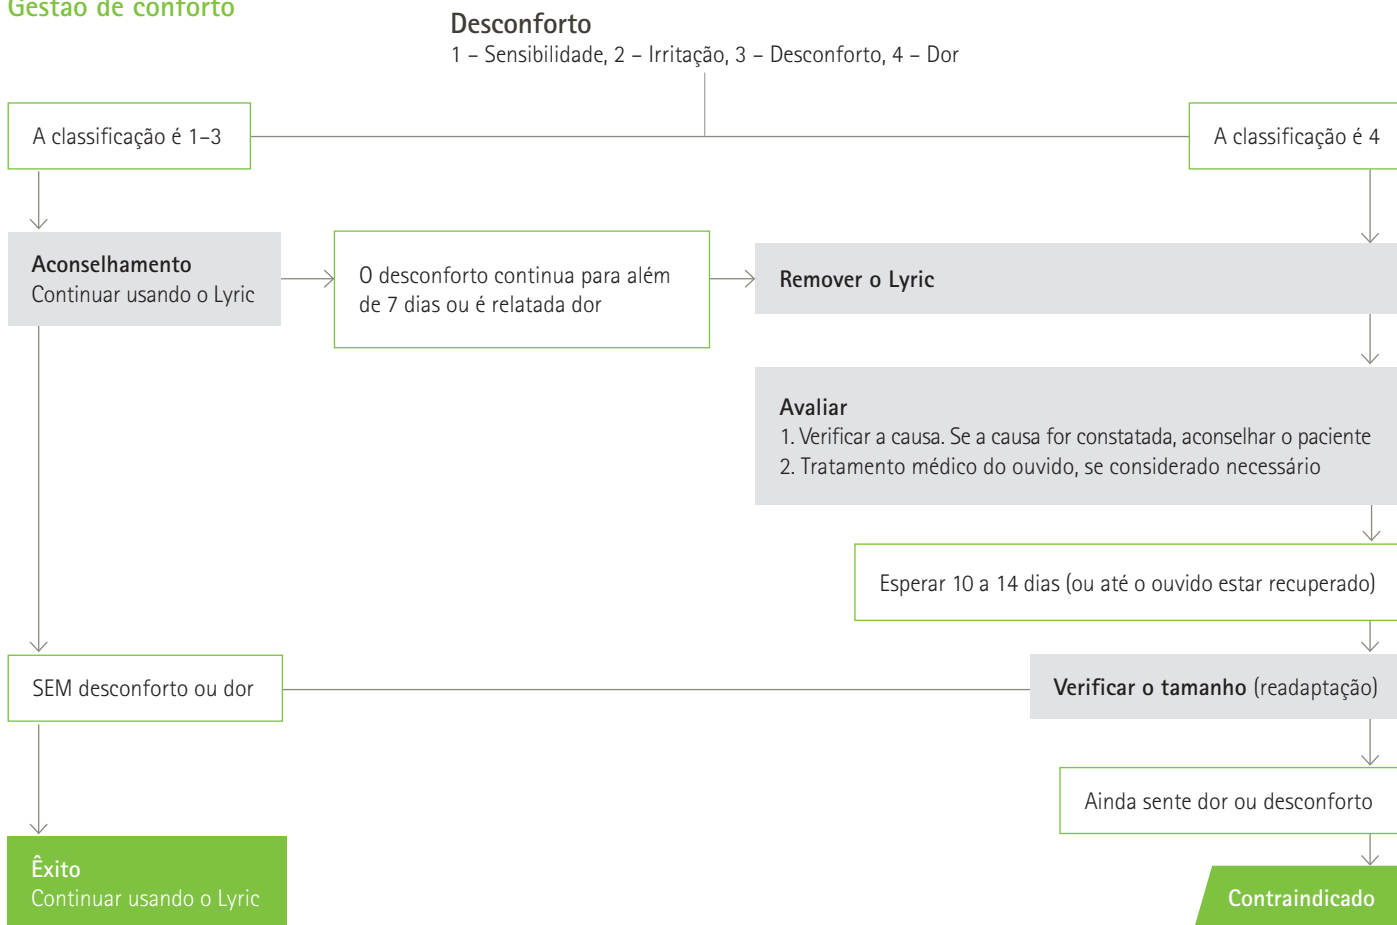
Gestão de conforto

Desconforto
1 – Sensibilidade, 2 – Irritação, 3 – Desconforto, 4 – Dor

A classificação é 1–3

A classificação é 4

Aconselhamento
Continuar usando o Lyric

O desconforto continua para além de 7 dias ou é relatada dor

Remover o Lyric

Avaliar
1. Verificar a causa. Se a causa for constatada, aconselhar o paciente
2. Tratamento médico do ouvido, se considerado necessário

Esperar 10 a 14 dias (ou até o ouvido estar recuperado)

SEM desconforto ou dor

Verificar o tamanho (readaptação)

Ainda sente dor ou desconforto

Êxito
Continuar usando o Lyric

Contraindicado